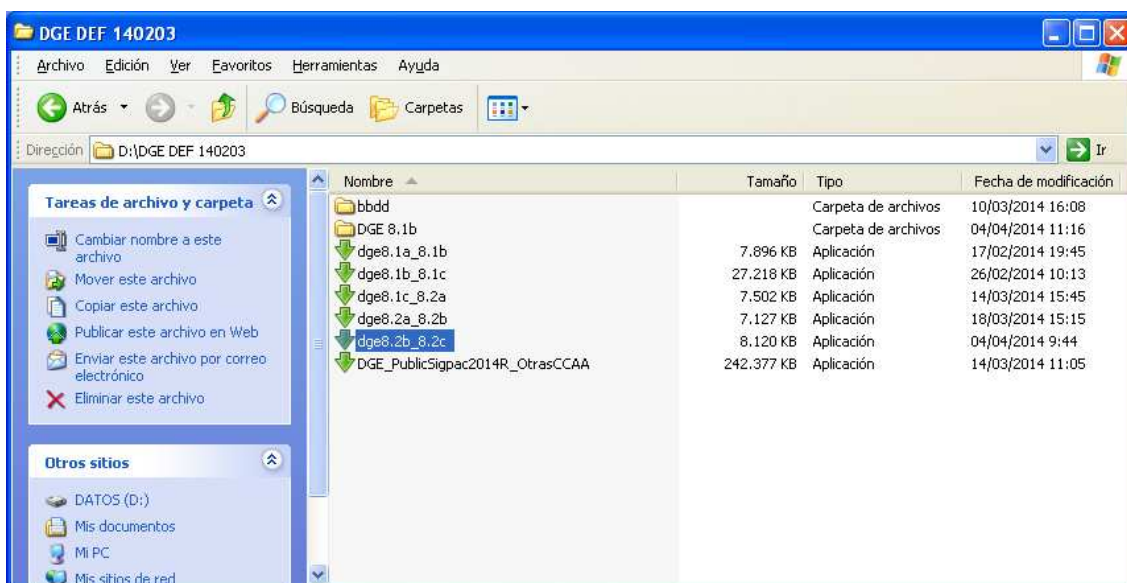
DGE DEF 140203

Archivo Edición Ver Favoritos Herramientas Ayuda

Atrás Búsqueda Carpetas

Dirección D:\DGE DEF 140203 Ir

Tareas de archivo y carpeta

Cambiar nombre a este archivo
Mover este archivo
Copiar este archivo
Publicar este archivo en Web
Enviar este archivo por correo electrónico
Eliminar este archivo

Otros sitios

DATOS (D:)
Mis documentos
Mi PC
Mis sitios de red

| Nombre | Tamaño | Tipo | Fecha de modificación |
|---|---|---|---|
| bbdd | | Carpeta de archivos | 10/03/2014 16:08 |
| DGE 8.1b | | Carpeta de archivos | 04/04/2014 11:16 |
| dge8.1a_8.1b | 7.896 KB | Aplicación | 17/02/2014 19:45 |
| dge8.1b_8.1c | 27.218 KB | Aplicación | 26/02/2014 10:13 |
| dge8.1c_8.2a | 7.502 KB | Aplicación | 14/03/2014 15:45 |
| dge8.2a_8.2b | 7.127 KB | Aplicación | 18/03/2014 15:15 |
| dge8.2b_8.2c | 8.120 KB | Aplicación | 04/04/2014 9:44 |
| DGE_PublicSigpac2014R_OtrasCCAA | 242.377 KB | Aplicación | 14/03/2014 11:05 |